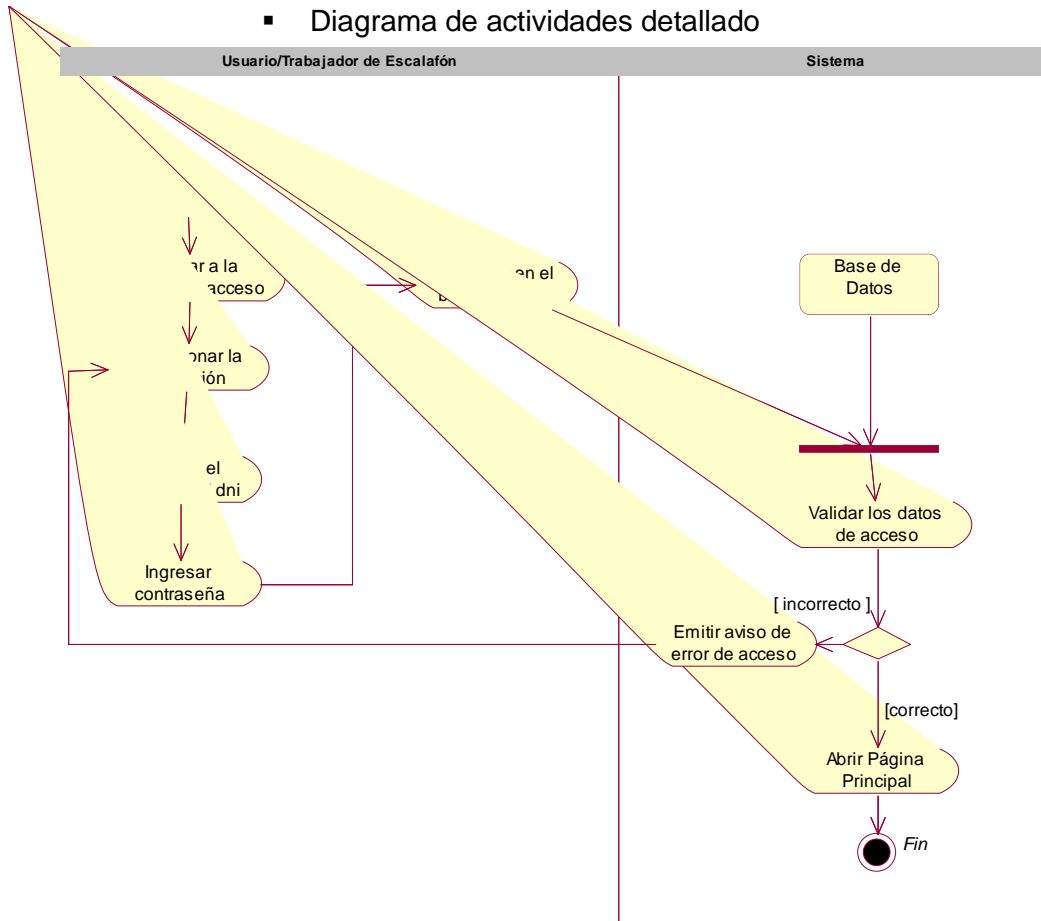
▪ Diagrama de actividades detallado

Usuario/Trabajador de Escalafón

Sistema

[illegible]ar a la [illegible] acceso

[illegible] en el b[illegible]

Base de Datos

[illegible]onar la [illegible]ión

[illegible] el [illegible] dni

Ingresar contraseña

Validar los datos de acceso

[ incorrecto ]

Emitir aviso de error de acceso

[correcto]

Abrir Página Principal

Fin